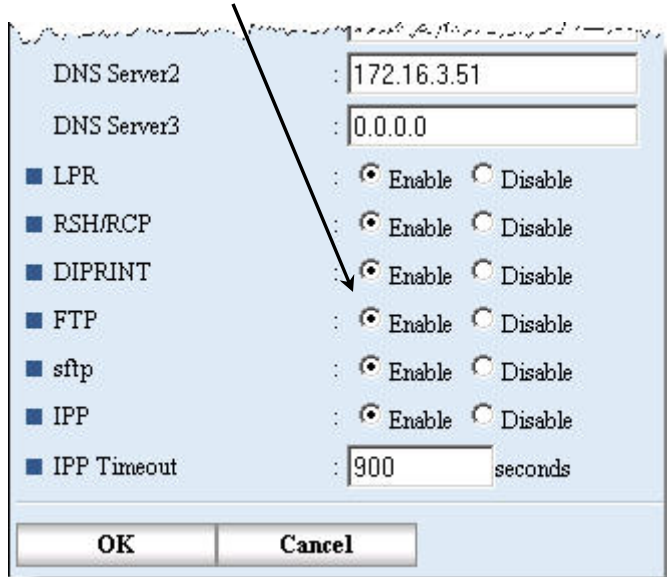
DNS Server2 : 172.16.3.51
DNS Server3 : 0.0.0.0
LPR : Enable Disable
RSH/RCP : Enable Disable
DIPRINT : Enable Disable
FTP : Enable Disable
sftp : Enable Disable
IPP : Enable Disable
IPP Timeout : 900 seconds
OK
Cancel